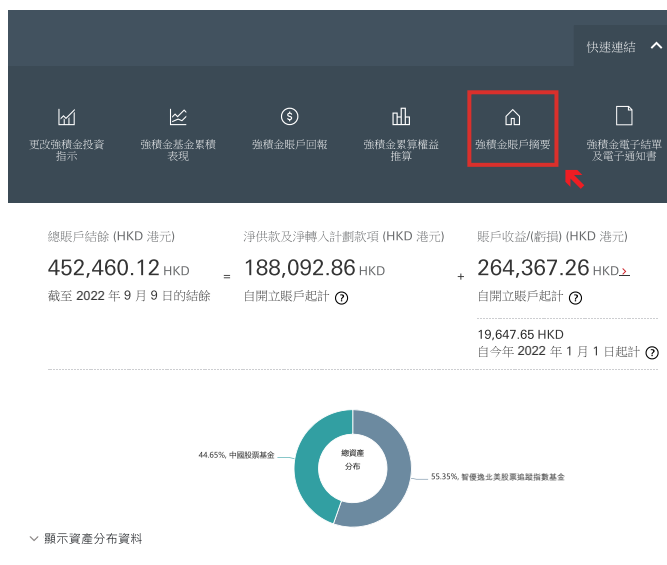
快速連結

更改強積金投資指示

強積金基金累積表現

強積金賬戶回報

強積金累算權益推算

強積金賬戶摘要

強積金電子結單及電子通知書

總賬戶結餘 (HKD 港元)
452,460.12 HKD
截至 2022 年 9 月 9 日的結餘

=

淨供款及淨轉入計劃款項 (HKD 港元)
188,092.86 HKD
自開立賬戶起計

+

賬戶收益/(虧損) (HKD 港元)
264,367.26 HKD
自開立賬戶起計

19,647.65 HKD
自今年 2022 年 1 月 1 日起計

總資產分布

44.65%, 中國股票基金

55.35%, 智優逸北美股票追蹤指數基金

顯示資產分布資料